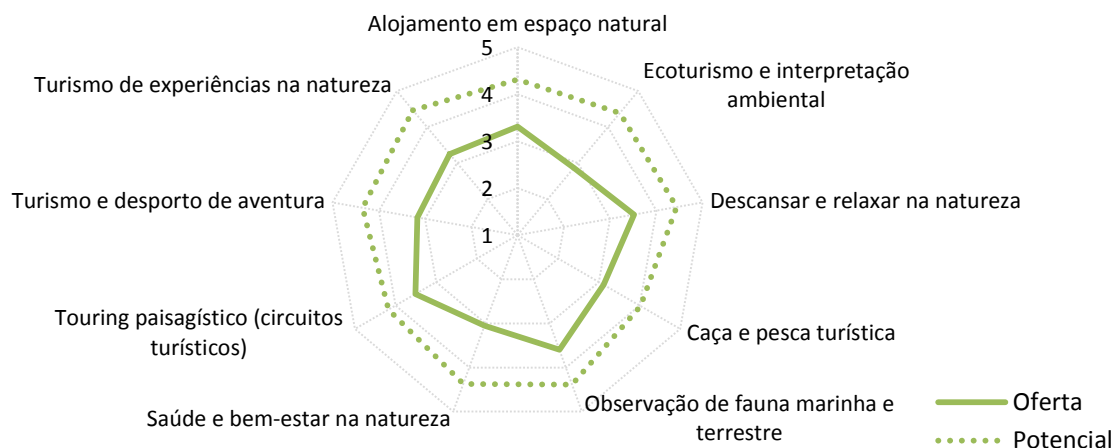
Alojamento em espaço natural

5

4

3

2

1

Ecoturismo e interpretação ambiental

Descansar e relaxar na natureza

Caça e pesca turística

Observação de fauna marinha e terrestre

Saúde e bem-estar na natureza

Touring paisagístico (circuitos turísticos)

Turismo e desporto de aventura

Turismo de experiências na natureza

Oferta

Potencial